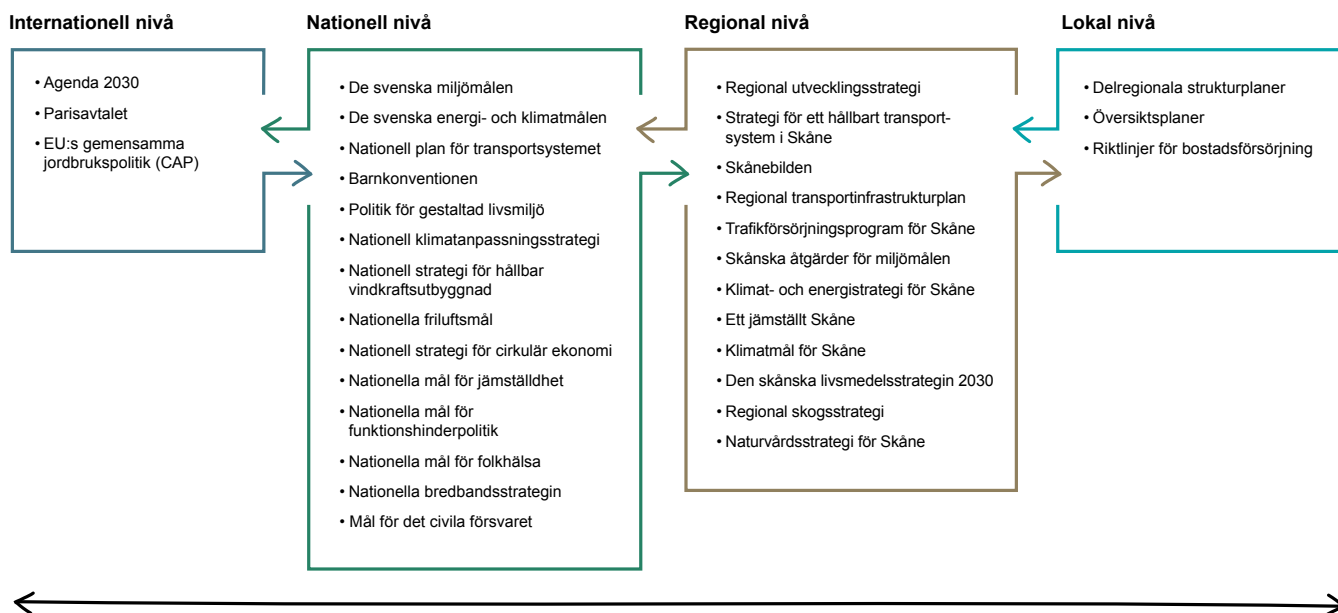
Internationell nivå

• Agenda 2030
• Parisavtalet
• EU:s gemensamma jordbrukspolitik (CAP)

Nationell nivå

• De svenska miljömålen
• De svenska energi- och klimatmålen
• Nationell plan för transportsystemet
• Barnkonventionen
• Politik för gestaltad livsmiljö
• Nationell klimatanpassningsstrategi
• Nationell strategi för hållbar vindkraftsutbyggnad
• Nationella friluftsmål
• Nationell strategi för cirkulär ekonomi
• Nationella mål för jämställdhet
• Nationella mål för funktionshinderpolitik
• Nationella mål för folkhälsa
• Nationella bredbandsstrategin
• Mål för det civila försvaret

Regional nivå

• Regional utvecklingsstrategi
• Strategi för ett hållbart transportsystem i Skåne
• Skånebilden
• Regional transportinfrastrukturplan
• Trafikförsörjningsprogram för Skåne
• Skånska åtgärder för miljömålen
• Klimat- och energistrategi för Skåne
• Ett jämställt Skåne
• Klimatmål för Skåne
• Den skånska livsmedelsstrategin 2030
• Regional skogsstrategi
• Naturvårdsstrategi för Skåne

Lokal nivå

• Delregionala strukturplaner
• Översiktsplaner
• Riktlinjer för bostadsförsörjning